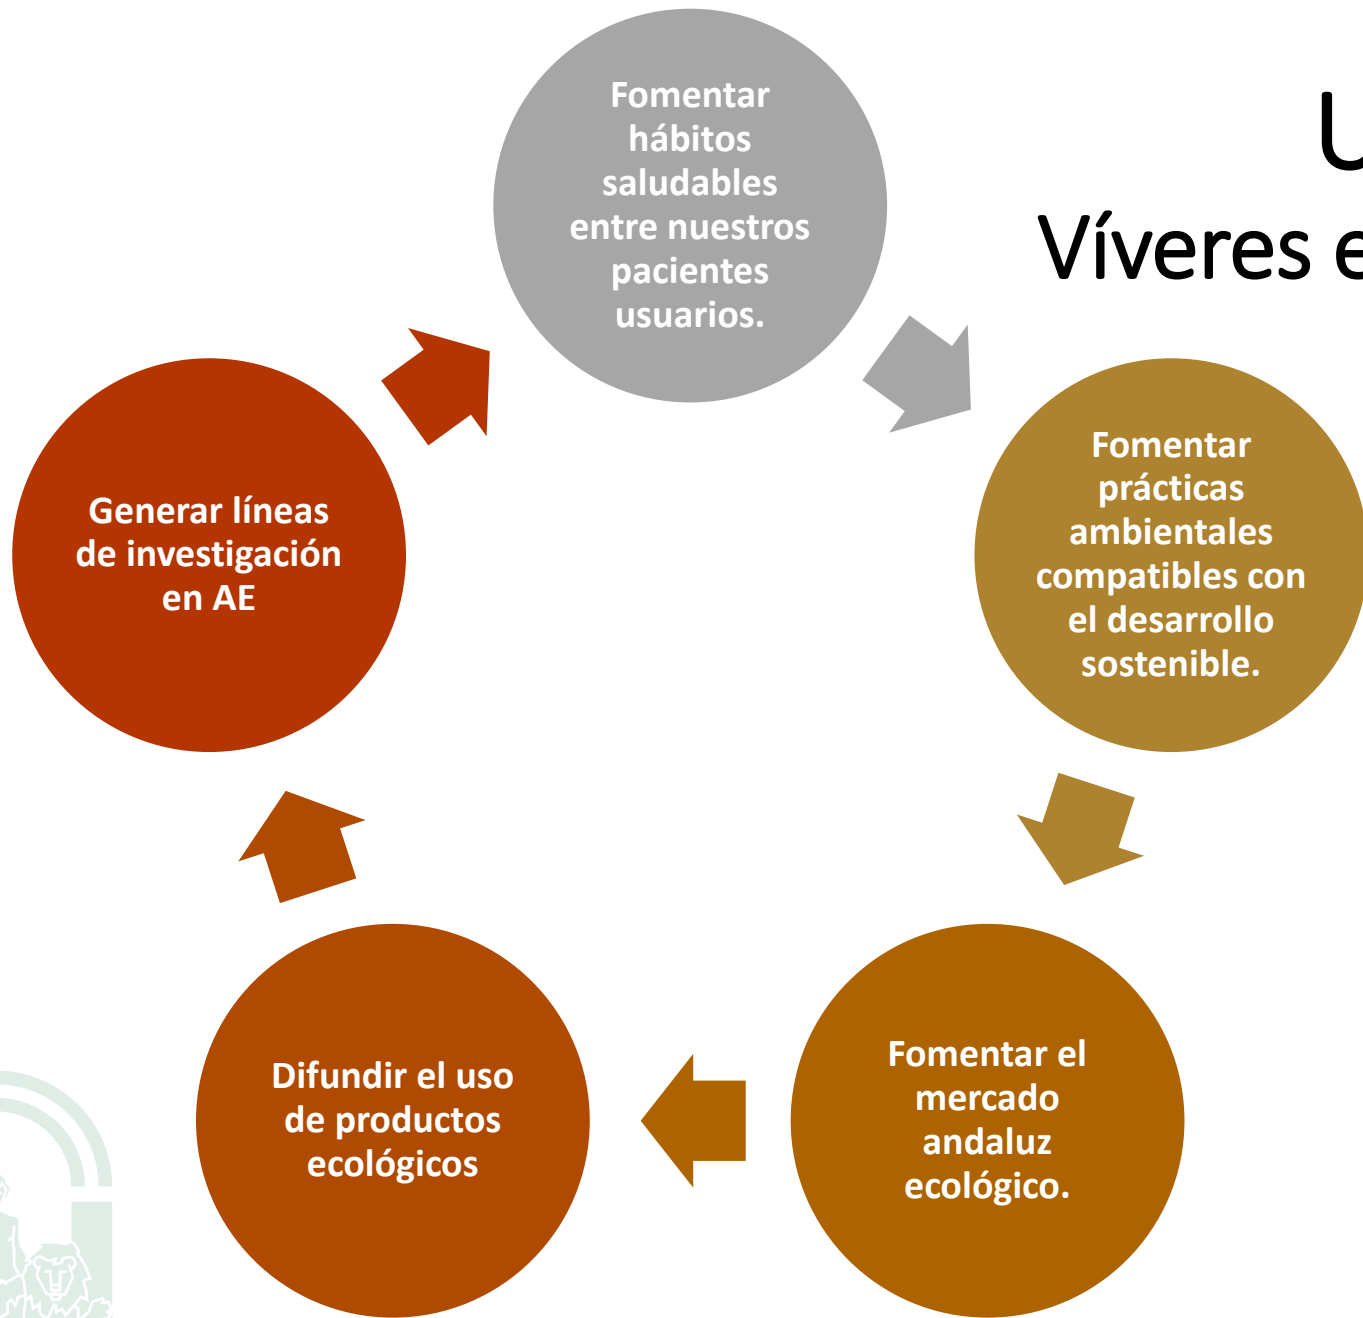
U
Víveres e

Fomentar hábitos saludables entre nuestros pacientes usuarios.

Fomentar prácticas ambientales compatibles con el desarrollo sostenible.

Fomentar el mercado andaluz ecológico.

Difundir el uso de productos ecológicos

Generar líneas de investigación en AE